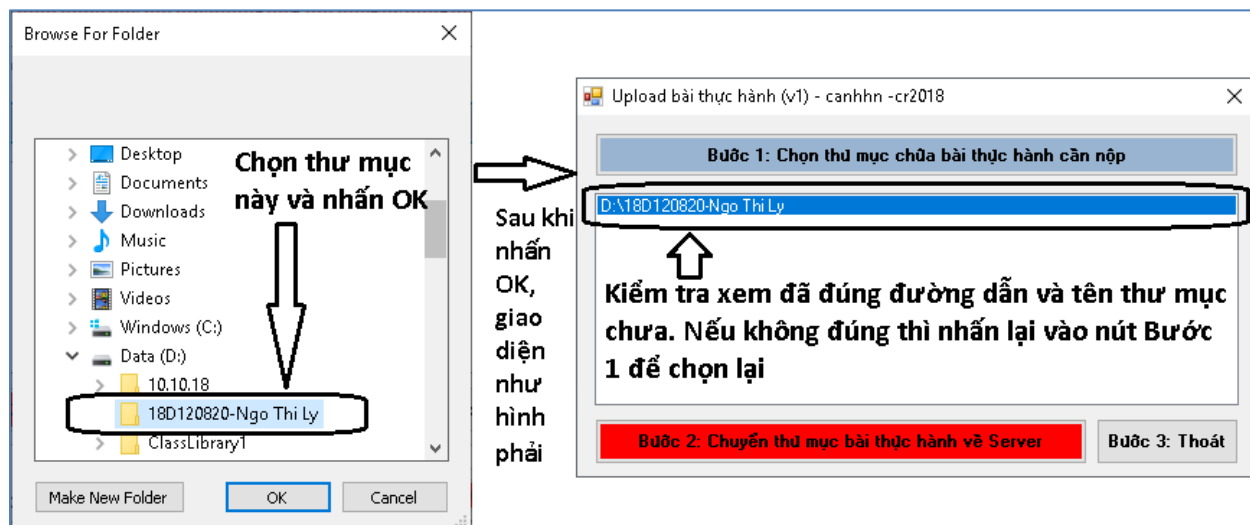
Browse For Folder

Desktop
Documents
Downloads
Music
Pictures
Videos
Windows (C:)
Data (D:)
10.10.18
18D120820-Ngo Thi Ly
ClassLibrary1

Chọn thư mục này và nhấn OK

Make New Folder
OK
Cancel

Sau khi nhấn OK, giao diện như hình phải

Upload bài thực hành (v1) - canhhn -cr2018

Bước 1: Chọn thư mục chứa bài thực hành cần nộp

D:\18D120820-Ngo Thi Ly

Kiểm tra xem đã đúng đường dẫn và tên thư mục chưa. Nếu không đúng thì nhấn lại vào nút Bước 1 để chọn lại

Bước 2: Chuyển thư mục bài thực hành về Server

Bước 3: Thoát